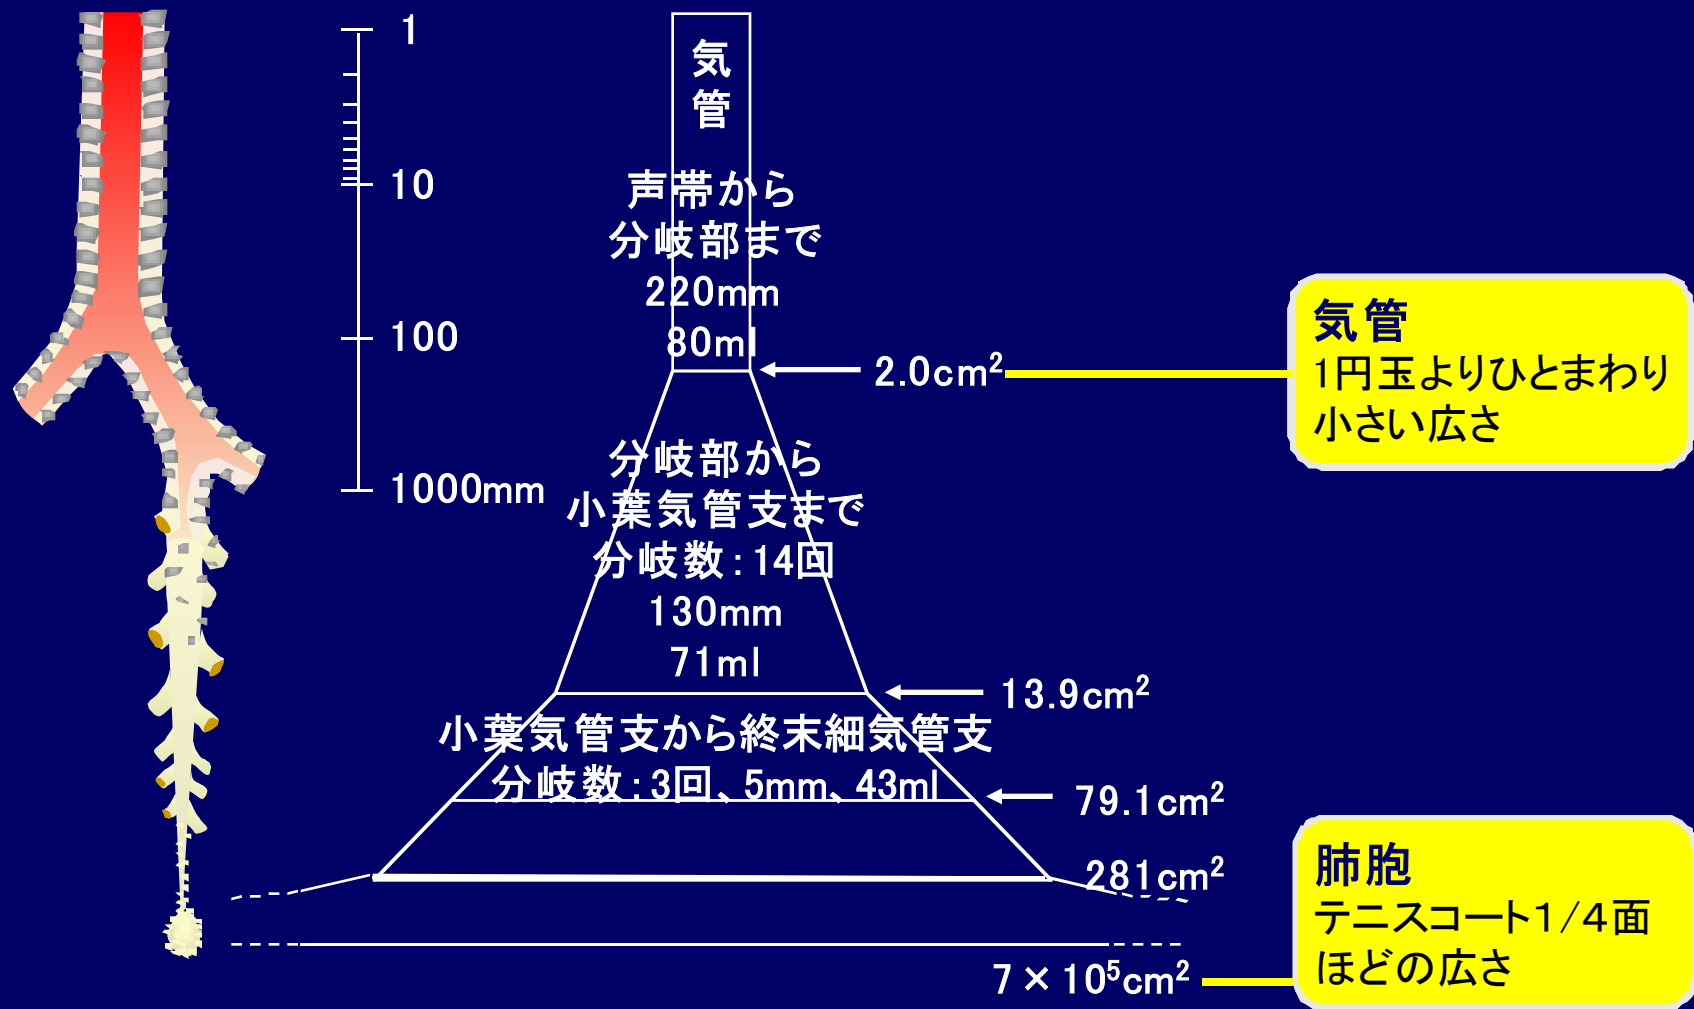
1

10

100

1000mm

気管

声帯から
分岐部まで
220mm
80ml

2.0cm$^2$

気管
1円玉よりひとまわり小さい広さ

分岐部から
小葉気管支まで
分岐数：14回
130mm
71ml

13.9cm$^2$

小葉気管支から終末細気管支
分岐数：3回、5mm、43ml

79.1cm$^2$

281cm$^2$

$7 \times 10^5$cm$^2$

肺胞
テニスコート1/4面
ほどの広さ